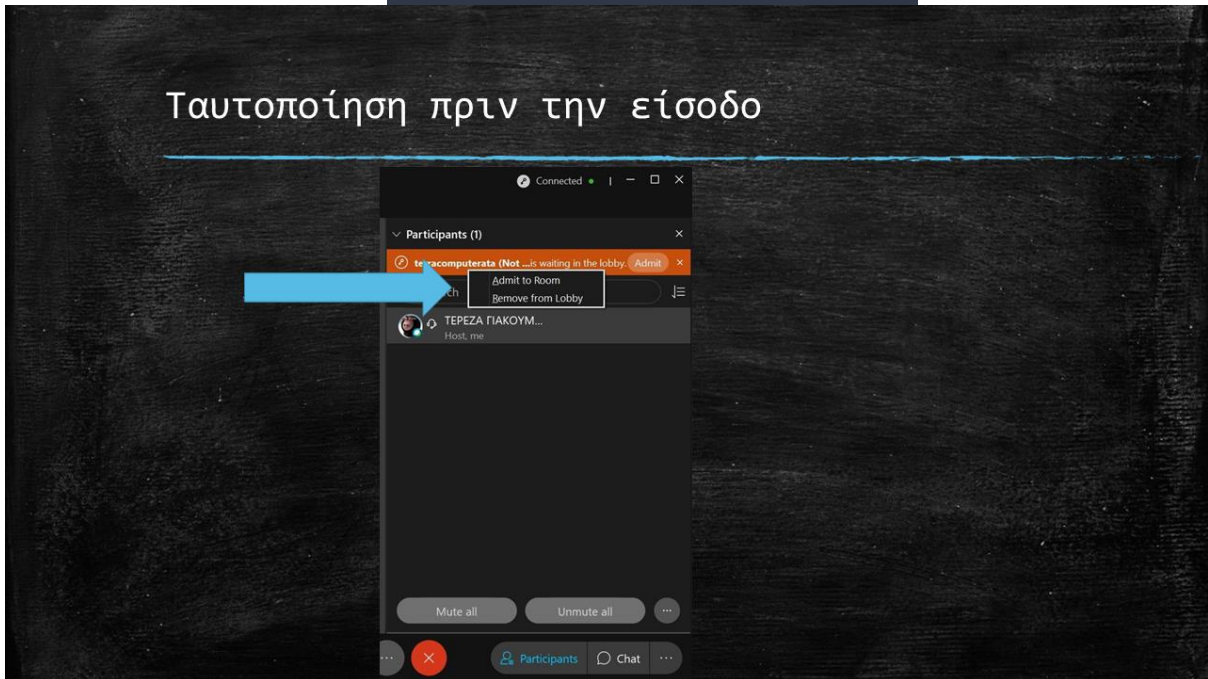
Ταυτοποίηση πριν την είσοδο

Connected

Participants (1)

te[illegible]computerata (Not ...is waiting in the lobby. Admit

Admit to Room
Remove from Lobby

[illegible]ch

ΤΕΡΕΖΑ ΓΙΑΚΟΥΜ...
Host, me

Mute all
Unmute all

Participants
Chat